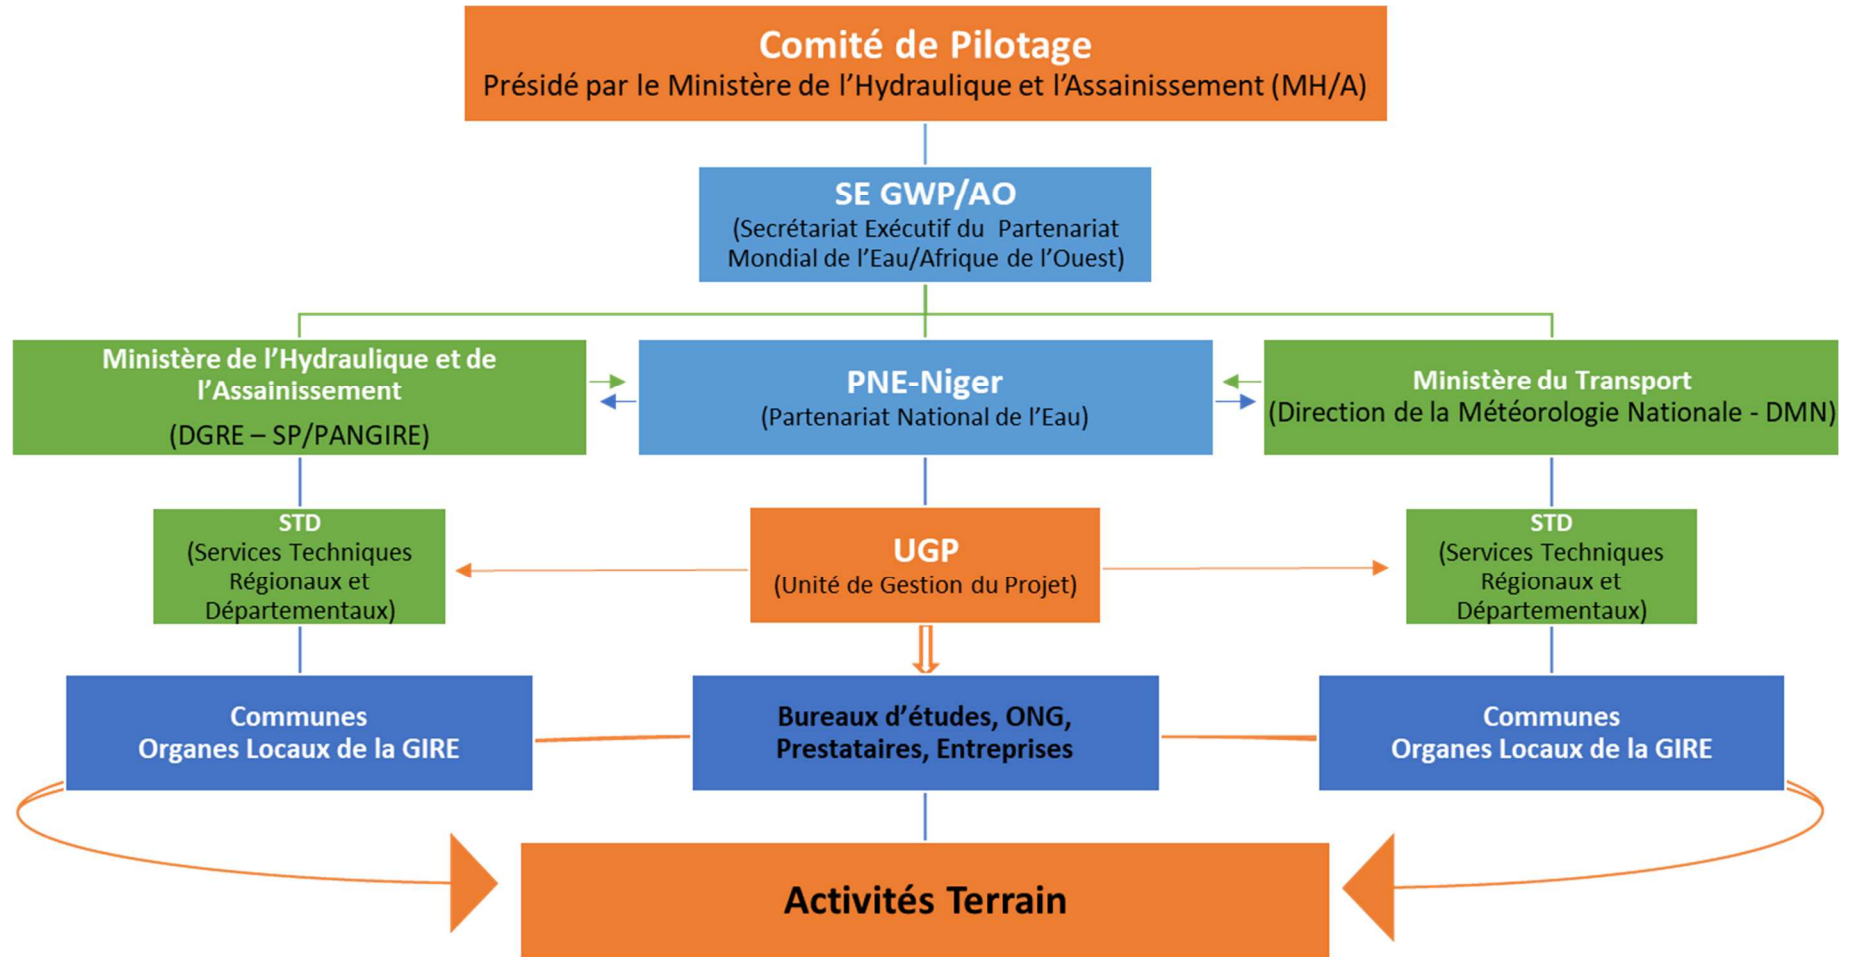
Comité de Pilotage
Présidé par le Ministère de l'Hydraulique et l'Assainissement (MH/A)

SE GWP/AO
(Secrétariat Exécutif du Partenariat Mondial de l'Eau/Afrique de l'Ouest)

Ministère de l'Hydraulique et de l'Assainissement
(DGRE – SP/PANGIRE)

PNE-Niger
(Partenariat National de l'Eau)

Ministère du Transport
(Direction de la Météorologie Nationale - DMN)

STD
(Services Techniques Régionaux et Départementaux)

UGP
(Unité de Gestion du Projet)

STD
(Services Techniques Régionaux et Départementaux)

Communes
Organes Locaux de la GIRE

Bureaux d'études, ONG, Prestataires, Entreprises

Communes
Organes Locaux de la GIRE

Activités Terrain